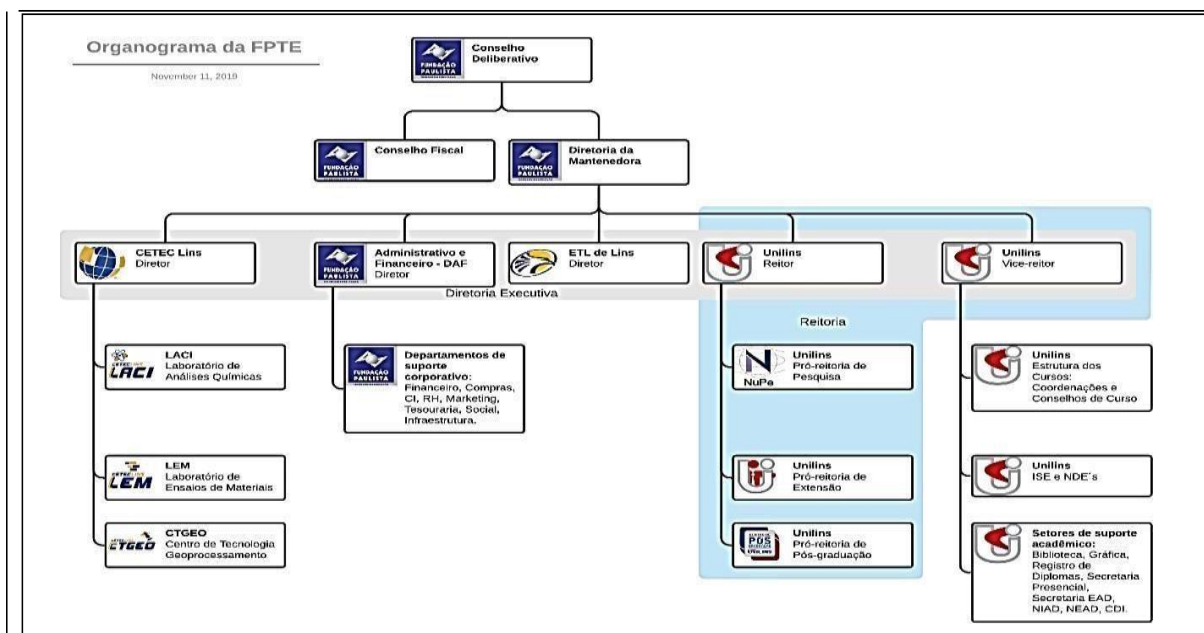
Organograma da FPTE

November 11, 2019

FUNDAÇÃO PAULISTA

Conselho Deliberativo

FUNDAÇÃO PAULISTA

Conselho Fiscal

FUNDAÇÃO PAULISTA

Diretoria da Mantenedora

CETEC Lins
Diretor

FUNDAÇÃO PAULISTA

Administrativo e Financeiro - DAF
Diretor

ETL de Lins
Diretor

Unilins
Reitor

Unilins
Vice-reitor

Diretoria Executiva

Reitoria

LACI

LACI
Laboratório de Análises Químicas

FUNDAÇÃO PAULISTA

Departamentos de suporte corporativo:
Financeiro, Compras, CI, RH, Marketing, Tesouraria, Social, Infraestrutura.

NuPe

Unilins
Pró-reitoria de Pesquisa

Unilins
Estrutura dos Cursos:
Coordenações e Conselhos de Curso

LEM

LEM
Laboratório de Ensaios de Materiais

Unilins
Pró-reitoria de Extensão

Unilins
ISE e NDE´s

CTGEO

CTGEO
Centro de Tecnologia Geoprocessamento

PÓS

Unilins
Pró-reitoria de Pós-graduação

Setores de suporte acadêmico:
Biblioteca, Gráfica, Registro de Diplomas, Secretaria Presencial, Secretaria EAD, NIAD, NEAD, CDI.